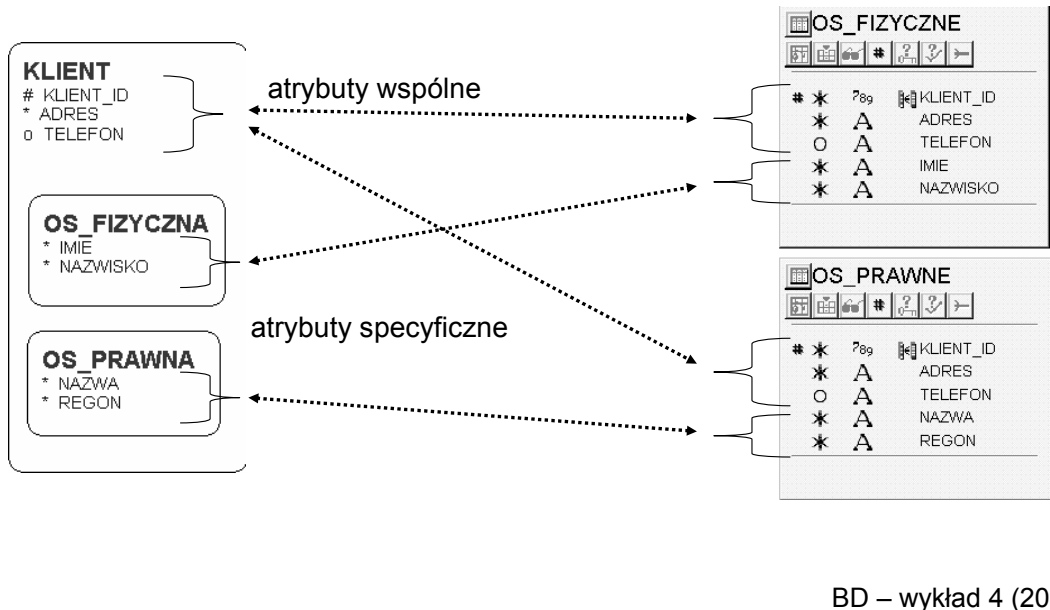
KLIENT
# KLIENT_ID
* ADRES
o TELEFON

atrybuty wspólne

OS_FIZYCZNA
* IMIE
* NAZWISKO

atrybuty specyficzne

OS_PRAWNA
* NAZWA
* REGON

OS_FIZYCZNE

# * KLIENT_ID
* A ADRES
O A TELEFON
* A IMIE
* A NAZWISKO

OS_PRAWNE

# * KLIENT_ID
* A ADRES
O A TELEFON
* A NAZWA
* A REGON

BD – wykład 4 (20